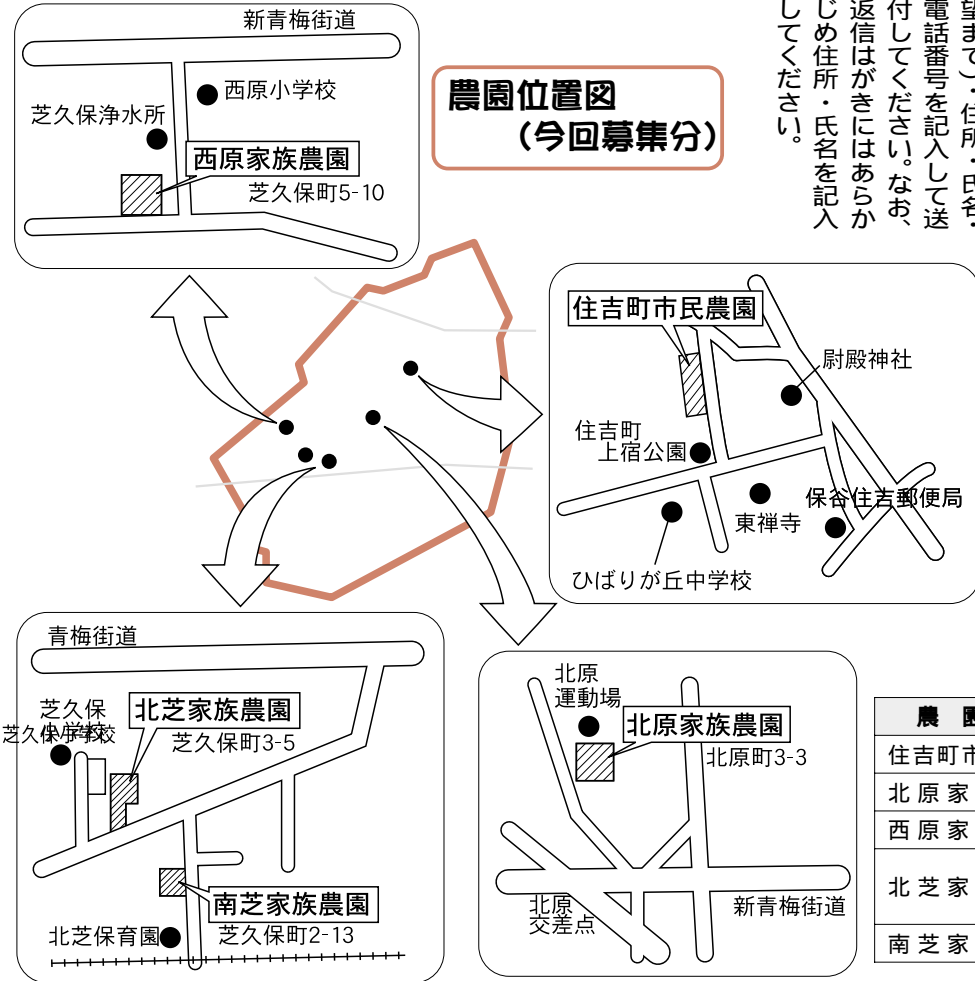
新青梅街道
西原小学校
芝久保浄水所
西原家族農園
芝久保町5-10

農園位置図
（今回募集分）

望まで）・住所・氏名・
電話番号を記入して送
付してください。なお、
返信はがきにはあらか
じめ住所・氏名を記入
してください。

住吉町市民農園
尉殿神社
住吉町
上宿公園
東禅寺
保谷住吉郵便局
ひばりが丘中学校

青梅街道
芝久保
小学校
北芝家族農園
芝久保町3-5
南芝家族農園
北芝保育園
芝久保町2-13

北原
運動場
北原家族農園
北原町3-3
北原
交差点
新青梅街道

| 農　園 |
|---|
| 住吉町市 |
| 北 原 家 |
| 西 原 家 |
| 北 芝 家 |
| 南 芝 家 |